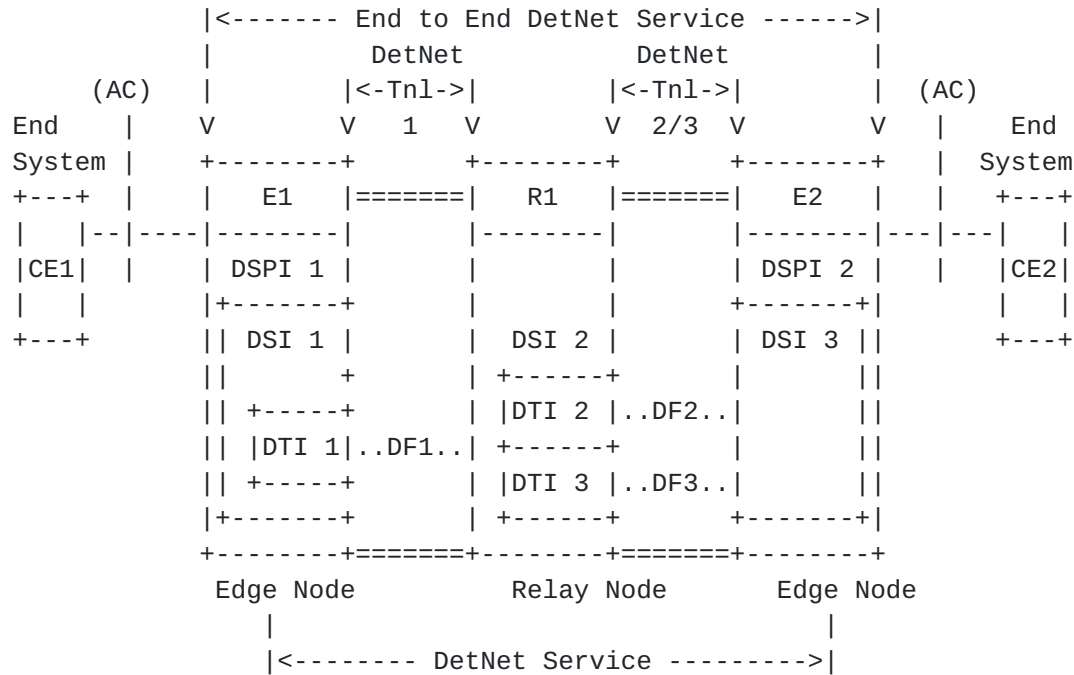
|<------- End to End DetNet Service ------>|
DetNet DetNet
(AC) |<-Tnl->| |<-Tnl->| (AC)
End V V 1 V V 2/3 V V End
System System
E1 R1 E2
CE1 DSPI 1 DSPI 2 CE2
DSI 1 DSI 2 DSI 3
DTI 2 ..DF2..
DTI 1 ..DF1..
DTI 3 ..DF3..
Edge Node Relay Node Edge Node
|<-------- DetNet Service --------->|